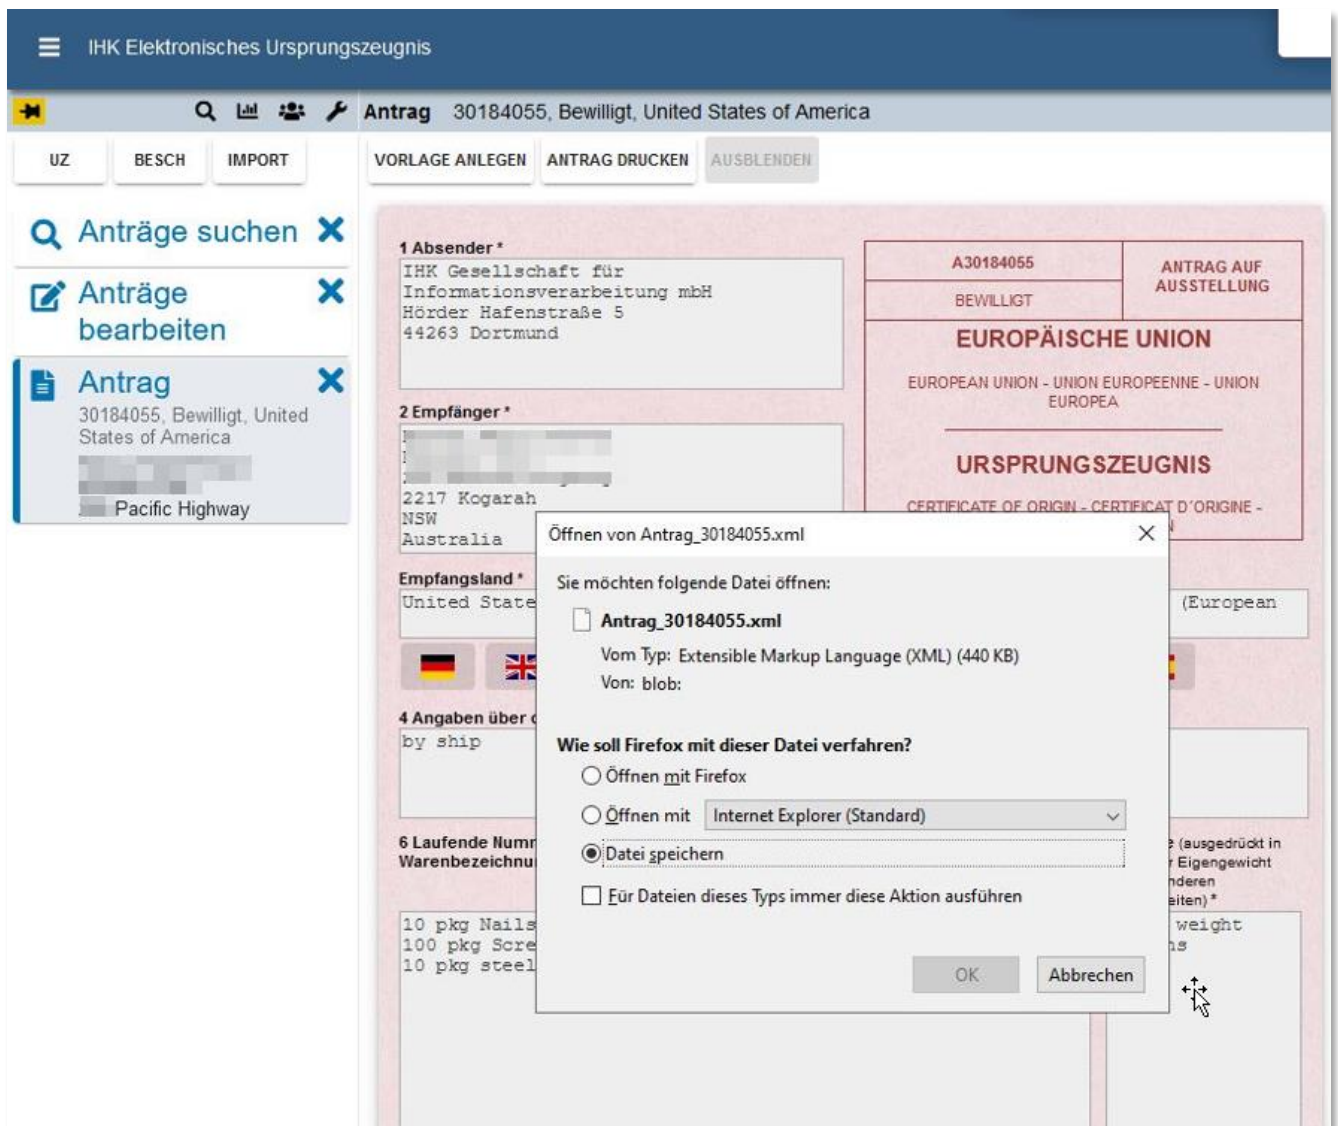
IHK Elektronisches Ursprungszeugnis

Antrag 30184055, Bewilligt, United States of America

UZ BESCH IMPORT

VORLAGE ANLEGEN ANTRAG DRUCKEN AUSBLENDEN

Anträge suchen

Anträge bearbeiten

Antrag
30184055, Bewilligt, United States of America
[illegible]
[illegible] Pacific Highway

1 Absender *
IHK Gesellschaft für Informationsverarbeitung mbH Hörder Hafenstraße 5 44263 Dortmund

2 Empfänger *
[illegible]
2217 Kogarah
NSW
Australia

Empfangsland *
United State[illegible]

4 Angaben über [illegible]
by ship

6 Laufende Numm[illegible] Warenbezeichnu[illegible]
10 pkg Nails
100 pkg Scre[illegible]
10 pkg steel

A30184055
BEWILLIGT
ANTRAG AUF AUSSTELLUNG

EUROPÄISCHE UNION
EUROPEAN UNION - UNION EUROPEENNE - UNION EUROPEA

URSPRUNGSZEUGNIS
CERTIFICATE OF ORIGIN - CERTIFICAT D'ORIGINE -

(European

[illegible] (ausgedrückt in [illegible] Eigengewicht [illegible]nderen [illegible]eiten) *
weight
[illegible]s

Öffnen von Antrag_30184055.xml
Sie möchten folgende Datei öffnen:
Antrag_30184055.xml
Vom Typ: Extensible Markup Language (XML) (440 KB)
Von: blob:
Wie soll Firefox mit dieser Datei verfahren?
Öffnen mit Firefox
Öffnen mit Internet Explorer (Standard)
Datei speichern
Für Dateien dieses Typs immer diese Aktion ausführen
OK Abbrechen